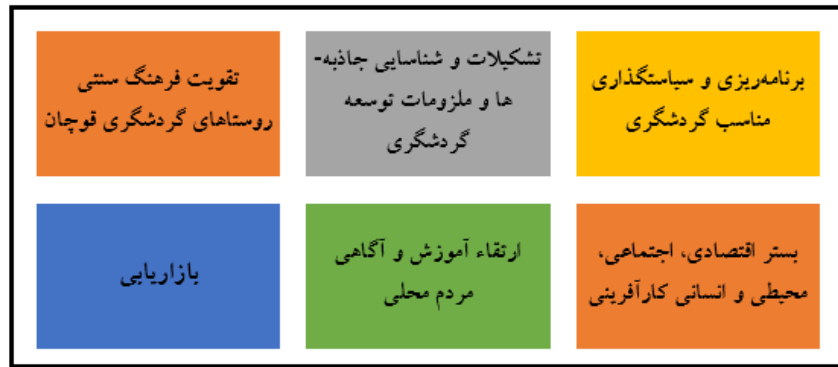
برنامه‌ریزی و سیاستگذاری مناسب گردشگری

تشکیلات و شناسایی جاذبه-ها و ملزومات توسعه گردشگری

تقویت فرهنگ سنتی روستاهای گردشگری قوچان

بستر اقتصادی، اجتماعی، محیطی و انسانی کارآفرینی

ارتقاء آموزش و آگاهی مردم محلی

بازاریابی